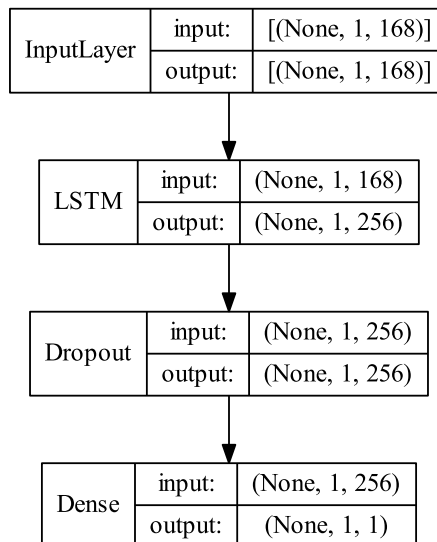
| InputLayer | input: | [(None, 1, 168)] |
|---|---|---|
| | output: | [(None, 1, 168)] |

| LSTM | input: | (None, 1, 168) |
|---|---|---|
| | output: | (None, 1, 256) |

| Dropout | input: | (None, 1, 256) |
|---|---|---|
| | output: | (None, 1, 256) |

| Dense | input: | (None, 1, 256) |
|---|---|---|
| | output: | (None, 1, 1) |